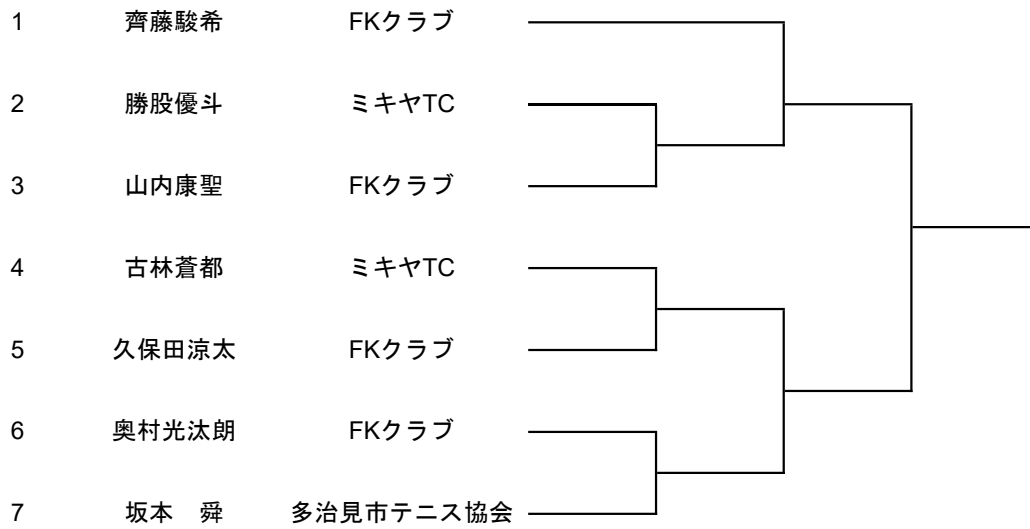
| | | |
|---|---|---|
| 1 | 齊藤駿希 | FKクラブ |
| 2 | 勝股優斗 | ミキヤTC |
| 3 | 山内康聖 | FKクラブ |
| 4 | 古林蒼都 | ミキヤTC |
| 5 | 久保田涼太 | FKクラブ |
| 6 | 奥村光汰朗 | FKクラブ |
| 7 | 坂本　舜 | 多治見市テニス協会 |